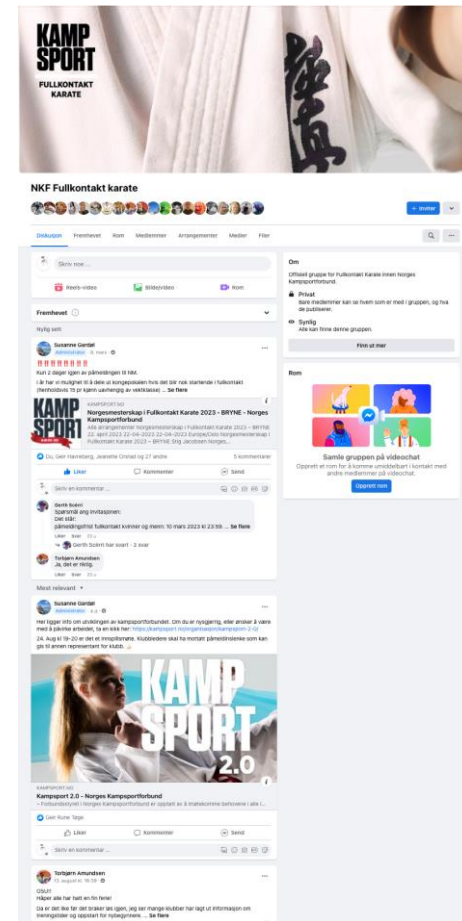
KAMP SPORT
FULLKONTAKT KARATE

NKF Fullkontakt karate

+ Inviter

Diskusjon Fremhevet Rom Medlemmer Arrangementer Medier Filer

Skriv noe ...

Reels-video Bilde/video Rom

Fremhevet

Nylig sett

Susanne Gardal
Administrator · 6. mars

‼️‼️‼️‼️‼️‼️
Kun 2 dager igjen av påmeldingen til NM.
I år har vi mulighet til å dele ut kongepokalen hvis det blir nok startende i fullkontakt (fremdeles 15 pr kjønn uavhengig av vektklasse) ... Se flere

KAMPSPORT.NO
Norgesmesterskap i Fullkontakt Karate 2023 - BRYNE - Norges Kampsportforbund
Alle arrangementer Norgesmesterskap i Fullkontakt Karate 2023 - BRYNE 22. april 2023-22-04-2023 Europe/Oslo Norgesmesterskap i Fullkontakt Karate 2023 – BRYNE Stig Jacobsen Norges...

Du, Geir Hanneborg, Jeanette Omdal og 27 andre 5 kommentarer

Liker Kommenter Send

Skriv en kommentar ...

Gerth Solmi
Spørsmål ang invitasjonen:
Det står:
påmeldingsfrist fullkontakt kvinner og menn. 10 mars 2023 kl 23:59. ... Se flere
Liker Svar 23 u
Gerth Solmi har svart · 3 svar

Torbjørn Amundsen
Ja, det er riktig.
Liker Svar 23 u

Mest relevant

Susanne Gardal
Administrator · 4 d

Her ligger info om utviklingen av kampsportforbundet. Om du er nysgjerrig, eller ønsker å være med å påvirke arbeidet, ta en titt her: https://kampsport.no/kampsport/kampsport-2-0/
24. Aug kl 19-20 er det et innspillsmøte. Klubbledere skal ha mottatt påmeldinslenke som kan gis til annen representant for klubb.

KAMP SPORT 2.0

KAMPSPORT.NO
Kampsport 2.0 - Norges Kampsportforbund
– Forbundsstyret i Norges Kampsportforbund er opptatt av å møtekomme behovene i alle l...

Geir Rune Tørge

Liker Kommenter Send

Skriv en kommentar ...

Torbjørn Amundsen
13. august kl. 16:39

OSU!!
Håper alle har hatt en fin ferie!
Da er det like før det braker løs igjen, jeg ser mange klubber har lagt ut informasjon om treningstider og oppstart for nybegynnere. ... Se flere

Om
Offisiell gruppe for Fullkontakt Karate innen Norges Kampsportforbund.

Privat
Bare medlemmer kan se hvem som er med i gruppen, og hva de publiserer.

Synlig
Alle kan finne denne gruppen.

Finn ut mer

Rom

Samle gruppen på videochat
Opprett et rom for å komme umiddelbart i kontakt med andre medlemmer på videochat.

Opprett rom